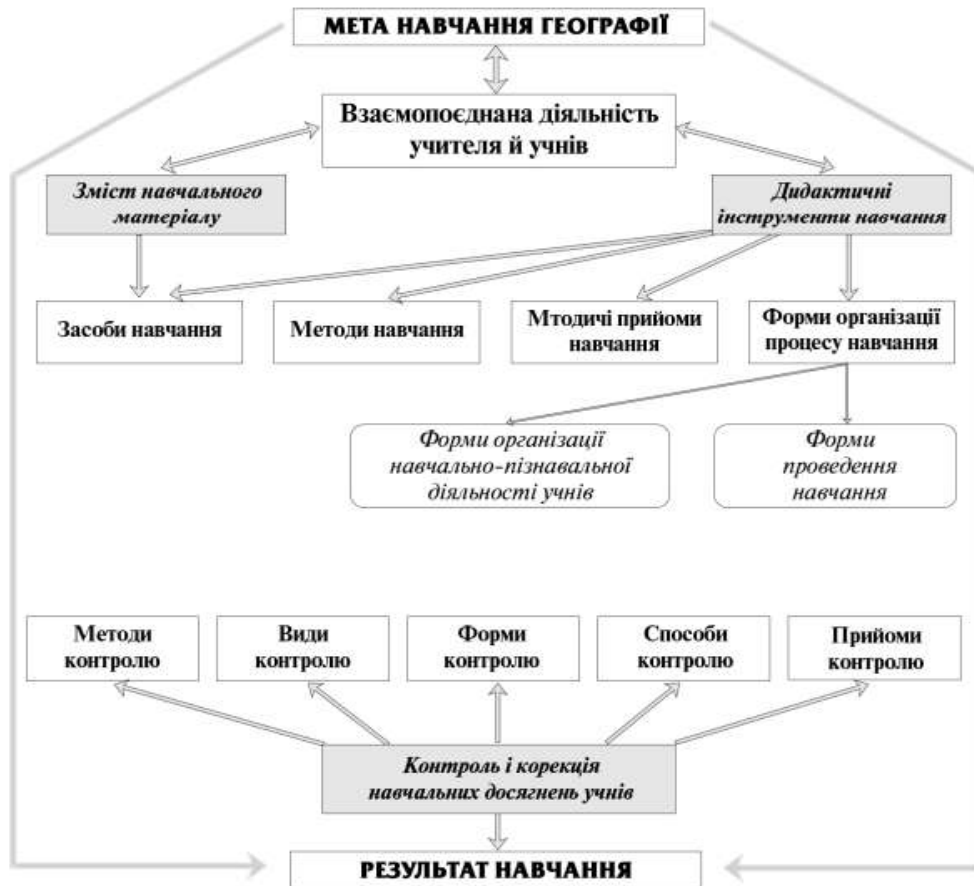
МЕТА НАВЧАННЯ ГЕОГРАФІЇ

Взаємопоєднана діяльність учителя й учнів

Зміст навчального матеріалу

Дидактичні інструменти навчання

Засоби навчання

Методи навчання

Мтодичі прийоми навчання

Форми організаці процесу навчання

Форми організації навчально-пізнавальної діяльності учнів

Форми проведення навчання

Методи контролю

Види контролю

Форми контролю

Способи контролю

Прийоми контролю

Контроль і корекція навчальних досягнень учнів

РЕЗУЛЬТАТ НАВЧАННЯ